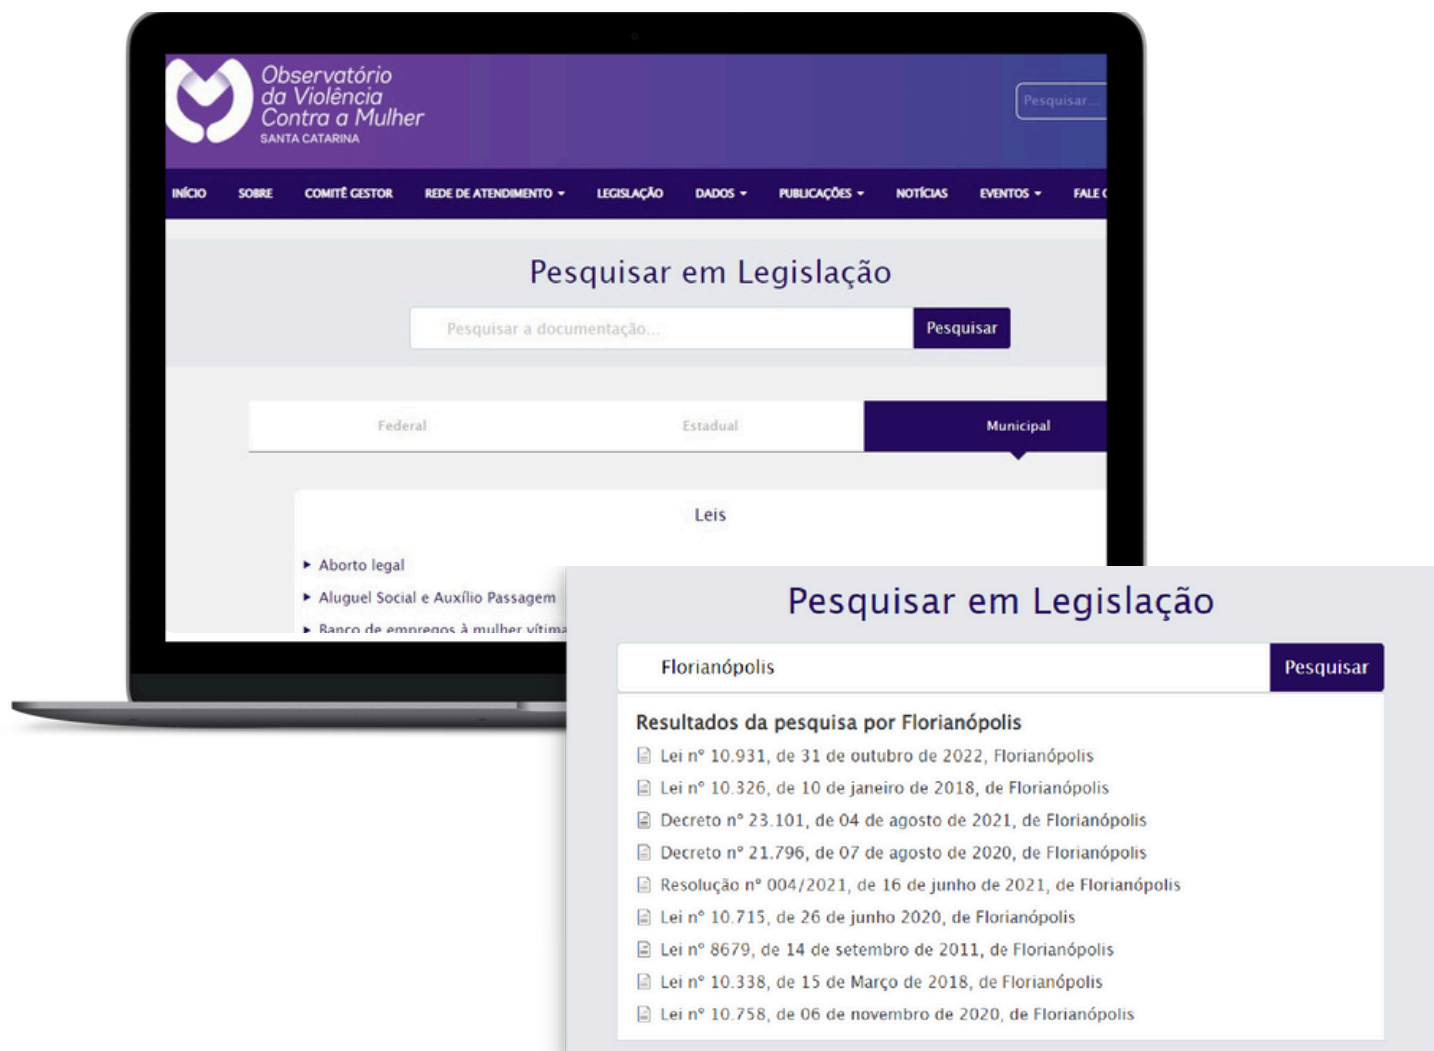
Observatório da Violência Contra a Mulher
SANTA CATARINA

Pesquisar...

INÍCIO SOBRE COMITÊ GESTOR REDE DE ATENDIMENTO LEGISLAÇÃO DADOS PUBLICAÇÕES NOTÍCIAS EVENTOS FALE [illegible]

Pesquisar em Legislação

Pesquisar a documentação...
Pesquisar

Federal
Estadual
Municipal

Leis

▸ Aborto legal
▸ Aluguel Social e Auxílio Passagem
▸ Banco de empregos à mulher vítima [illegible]

Pesquisar em Legislação

Florianópolis
Pesquisar

Resultados da pesquisa por Florianópolis
Lei nº 10.931, de 31 de outubro de 2022, Florianópolis
Lei nº 10.326, de 10 de janeiro de 2018, de Florianópolis
Decreto nº 23.101, de 04 de agosto de 2021, de Florianópolis
Decreto nº 21.796, de 07 de agosto de 2020, de Florianópolis
Resolução nº 004/2021, de 16 de junho de 2021, de Florianópolis
Lei nº 10.715, de 26 de junho 2020, de Florianópolis
Lei nº 8679, de 14 de setembro de 2011, de Florianópolis
Lei nº 10.338, de 15 de Março de 2018, de Florianópolis
Lei nº 10.758, de 06 de novembro de 2020, de Florianópolis